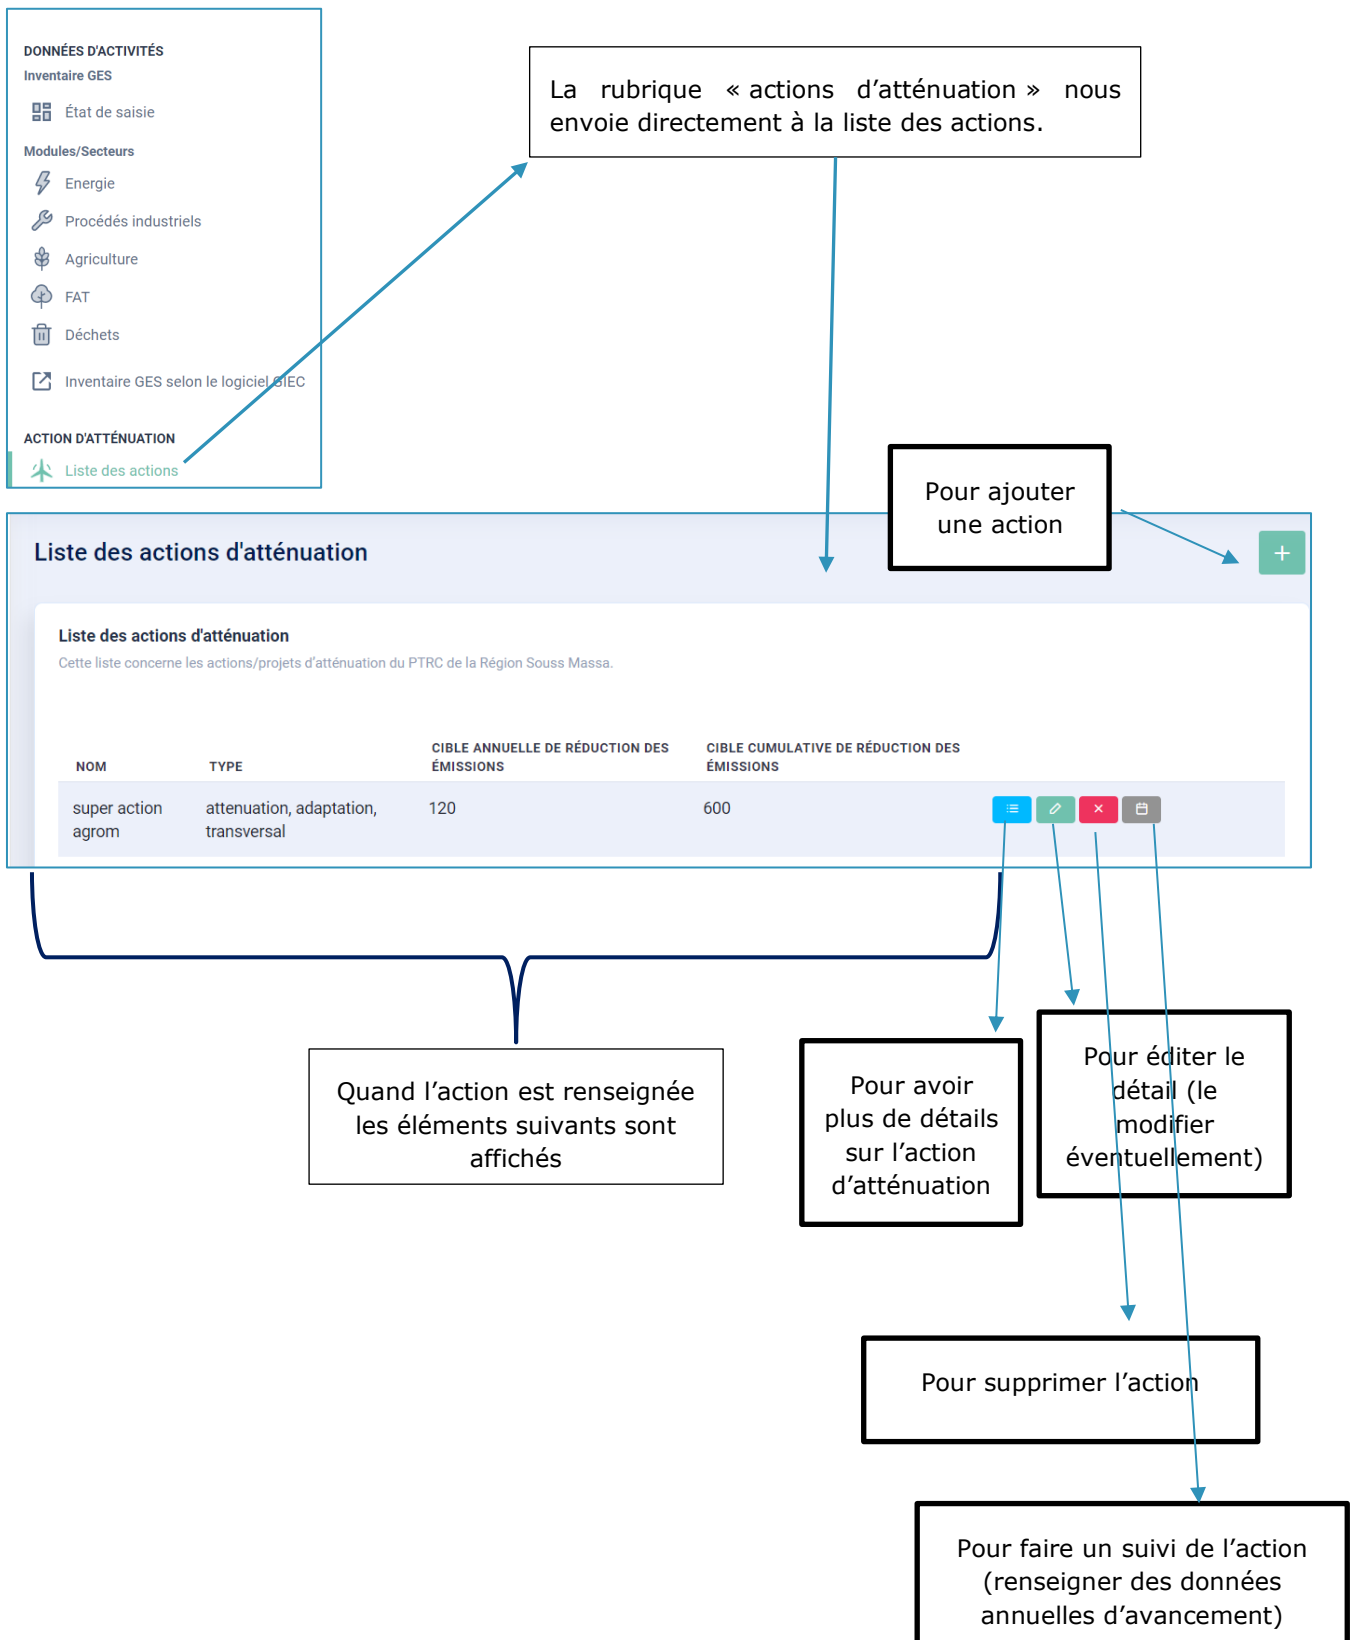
DONNÉES D'ACTIVITÉS
Inventaire GES
État de saisie
Modules/Secteurs
Energie
Procédés industriels
Agriculture
FAT
Déchets
Inventaire GES selon le logiciel GIEC
ACTION D'ATTÉNUATION
Liste des actions

La rubrique « actions d'atténuation » nous envoie directement à la liste des actions.

Pour ajouter une action

Liste des actions d'atténuation

Liste des actions d'atténuation
Cette liste concerne les actions/projets d'atténuation du PTRC de la Région Souss Massa.

| NOM | TYPE | CIBLE ANNUELLE DE RÉDUCTION DES ÉMISSIONS | CIBLE CUMULATIVE DE RÉDUCTION DES ÉMISSIONS |
|---|---|---|---|
| super action agrom | attenuation, adaptation, transversal | 120 | 600 |

Quand l'action est renseignée les éléments suivants sont affichés

Pour avoir plus de détails sur l'action d'atténuation

Pour éditer le détail (le modifier éventuellement)

Pour supprimer l'action

Pour faire un suivi de l'action (renseigner des données annuelles d'avancement)